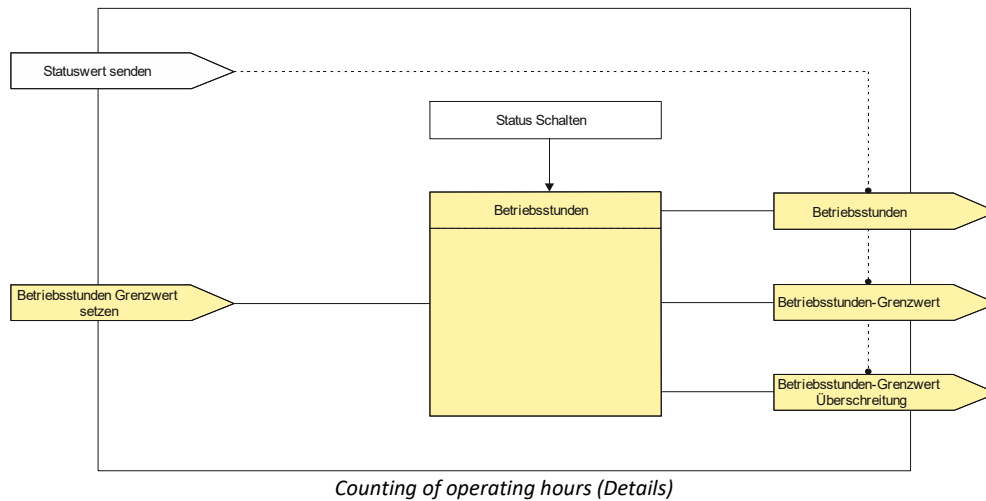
Statuswert senden

Status Schalten

Betriebsstunden

Betriebsstunden Grenzwert setzen

Betriebsstunden

Betriebsstunden-Grenzwert

Betriebsstunden-Grenzwert Überschreitung

*Counting of operating hours (Details)*